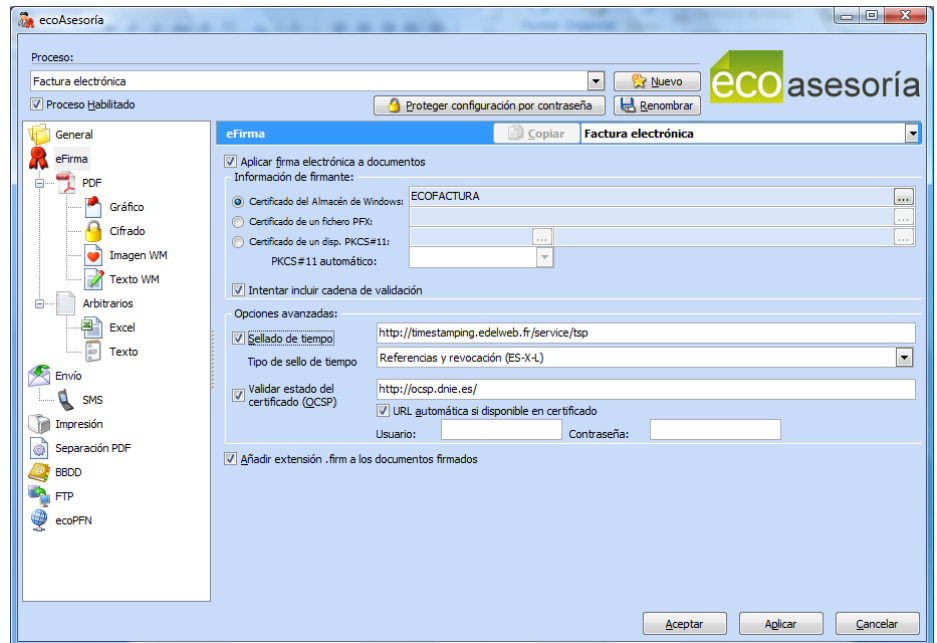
ecoAsesoría

Proceso:

Factura electrónica

Nuevo

ecoasesoría

Proceso Habilitado

Proteger configuración por contraseña

Renombrar

General
eFirma
PDF
Gráfico
Cifrado
Imagen WM
Texto WM
Arbitrarios
Excel
Texto
Envío
SMS
Impresión
Separación PDF
BBDD
FTP
ecoPFN

eFirma

Copiar

Factura electrónica

Aplicar firma electrónica a documentos

Información de firmante:

Certificado del Almacén de Windows:

ECOFACTURA

Certificado de un fichero PFX:

Certificado de un disp. PKCS#11:

PKCS#11 automático:

Intentar incluir cadena de validación

Opciones avanzadas:

Sellado de tiempo

http://timestamping.edelweb.fr/service/tsp

Tipo de sello de tiempo

Referencias y revocación (ES-X-L)

Validar estado del certificado (OCSP)

http://ocsp.dnie.es/

URL automática si disponible en certificado

Usuario:

Contraseña:

Añadir extensión .firm a los documentos firmados

Aceptar

Aplicar

Cancelar